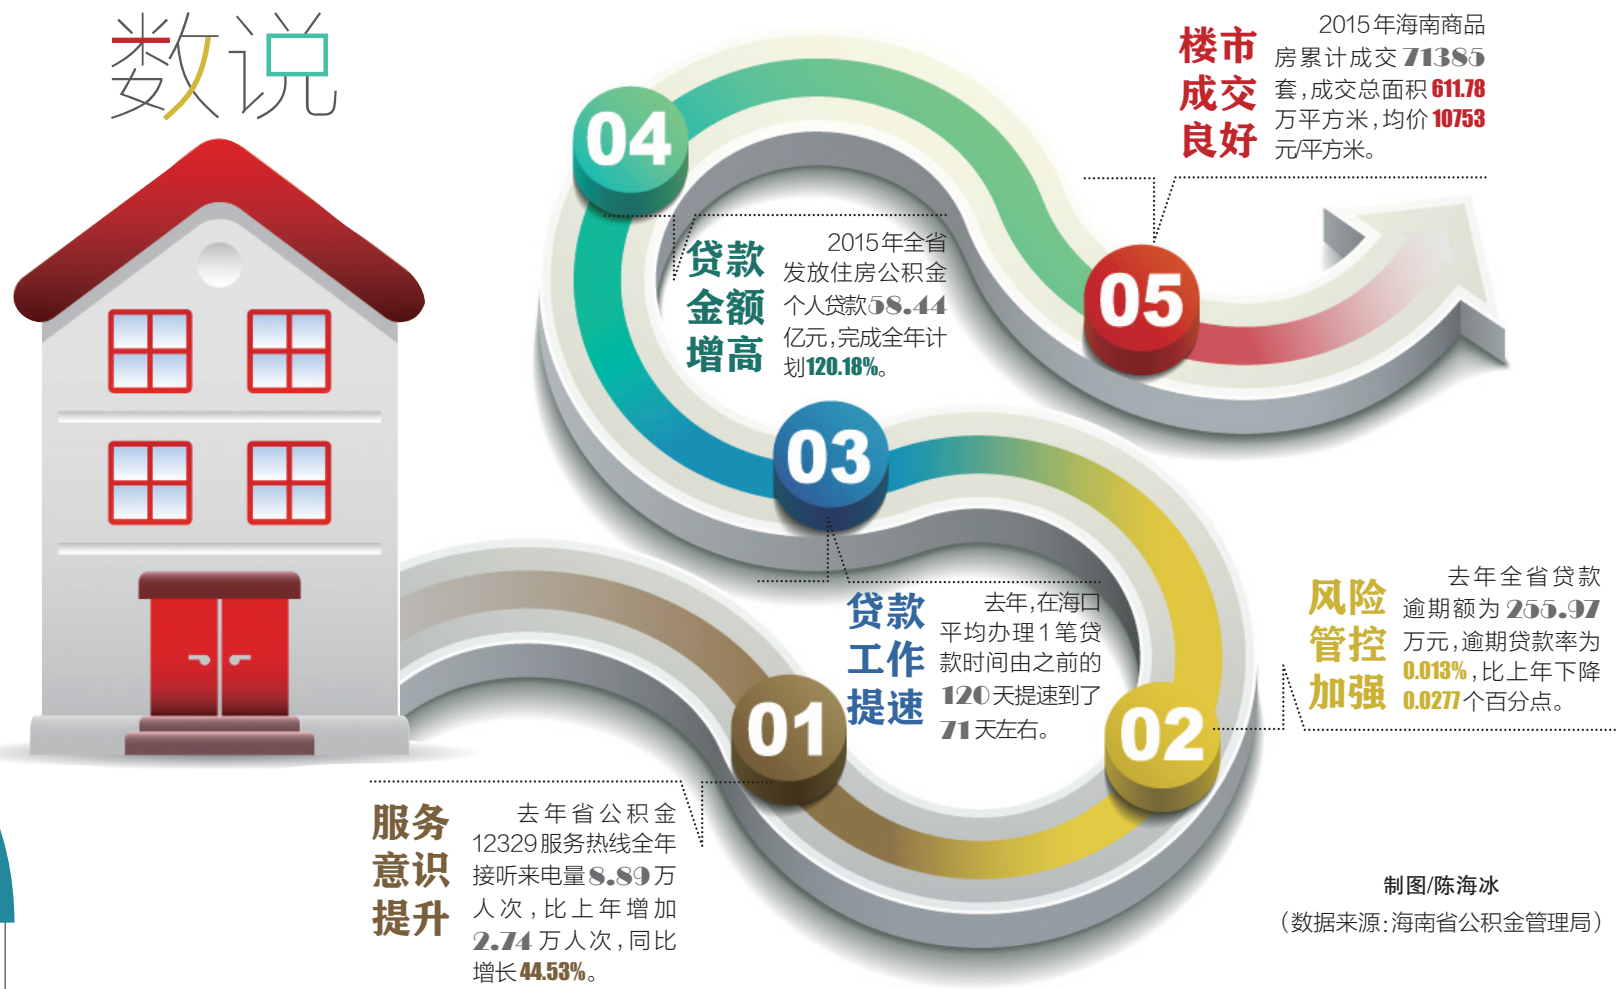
数说

04

贷款金额增高

2015年全省发放住房公积金个人贷款58.44亿元，完成全年计划120.18%。

05

楼市成交良好

2015年海南商品房累计成交71385套，成交总面积611.78万平方米，均价10753元/平方米。

03

贷款工作提速

去年，在海口平均办理1笔贷款时间由之前的120天提速到了71天左右。

01

服务意识提升

去年省公积金12329服务热线全年接听来电量8.89万人次，比上年增加2.74万人次，同比增长44.53%。

02

风险管控加强

去年全省贷款逾期额为255.97万元，逾期贷款率为0.013%，比上年下降0.0277个百分点。

制图/陈海冰
（数据来源：海南省公积金管理局）